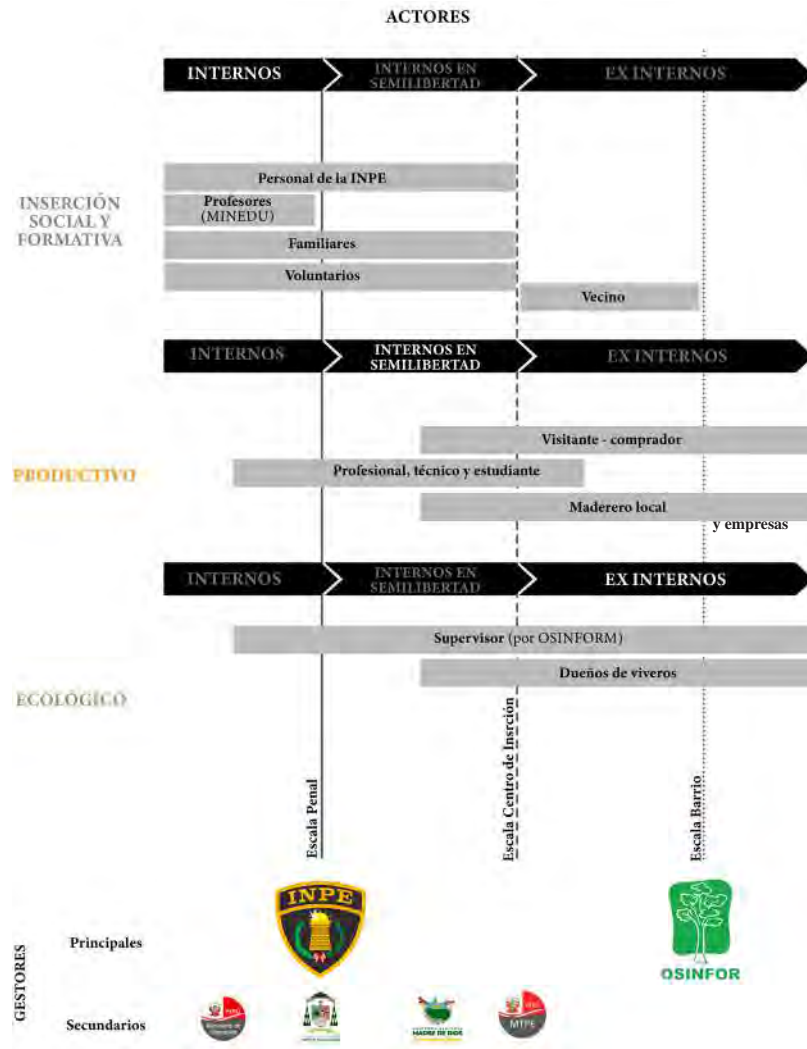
ACTORES

INTERNOS | INTERNOS EN SEMILIBERTAD | EX INTERNOS

INSERCIÓN SOCIAL Y FORMATIVA

Personal de la INPE
Profesores (MINEDU)
Familiares
Voluntarios
Vecino

INTERNOS | INTERNOS EN SEMILIBERTAD | EX INTERNOS

PRODUCTIVO

Visitante - comprador
Profesional, técnico y estudiante
Maderero local y empresas

INTERNOS | INTERNOS EN SEMILIBERTAD | EX INTERNOS

ECOLÓGICO

Supervisor (por OSINFORM)
Dueños de viveros

Escala Penal
Escala Centro de Insrción
Escala Barrio

GESTORES

Principales

INPE

OSINFOR

Secundarios

MTPE